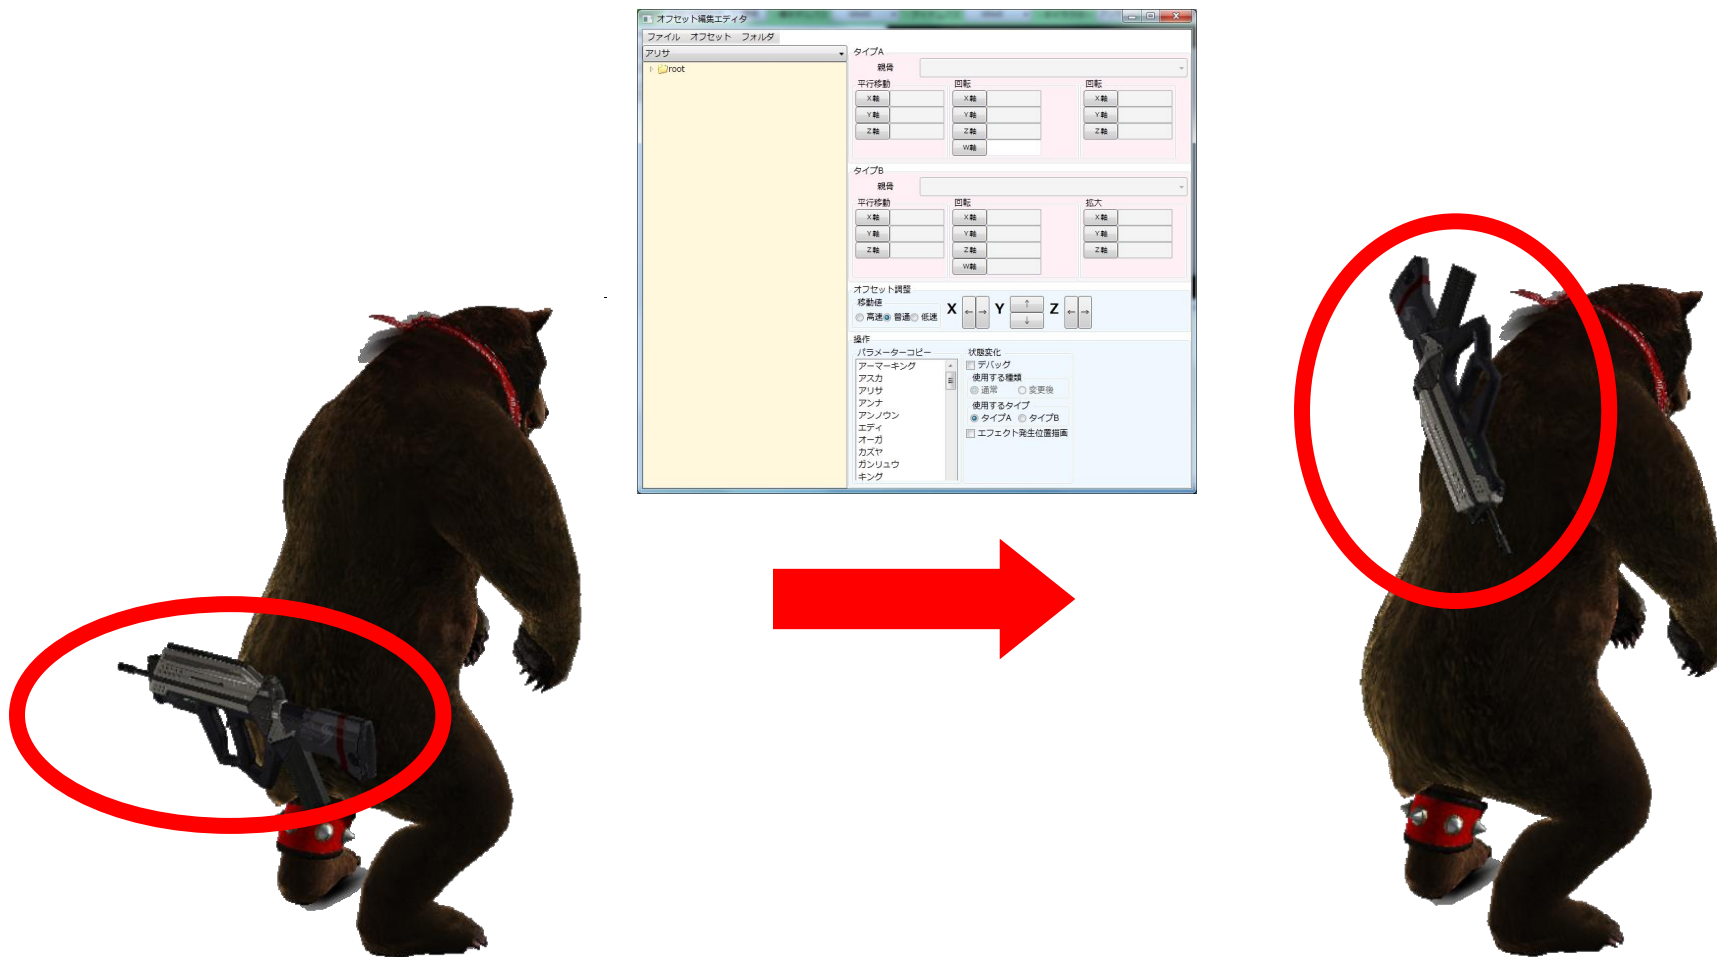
オフセット編集エディタ

ファイル オフセット フォルダ

アリサ

root

タイプA

親骨

平行移動

X軸
Y軸
Z軸

回転

X軸
Y軸
Z軸
W軸

回転

X軸
Y軸
Z軸

タイプB

親骨

平行移動

X軸
Y軸
Z軸

回転

X軸
Y軸
Z軸
W軸

拡大

X軸
Y軸
Z軸

オフセット調整

移動値

高速 普通 低速

X ← → Y ↑ ↓ Z ← →

操作

パラメーターコピー

アーマーキング
アスカ
アリサ
アンナ
アンノウン
エディ
オーガ
カズヤ
ガンリュウ
キング

状態変化

デバッグ

使用する種類

通常 変更後

使用するタイプ

タイプA タイプB

エフェクト発生位置描画